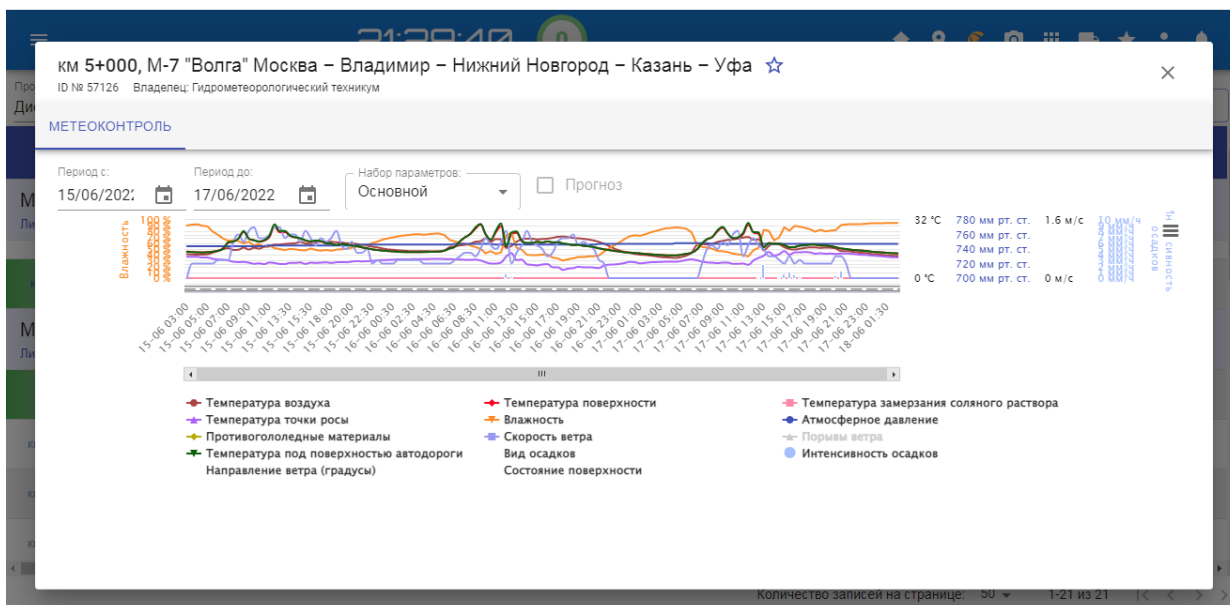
км 5+000, М-7 "Волга" Москва – Владимир – Нижний Новгород – Казань – Уфа ☆

ID № 57126 Владелец: Гидрометеорологический техникум

МЕТЕОКОНТРОЛЬ

Период с:
15/06/2022

Период до:
17/06/2022

Набор параметров:
Основной

Прогноз

Влажность 100 %

32 °C
0 °C

780 мм рт. ст.
760 мм рт. ст.
740 мм рт. ст.
720 мм рт. ст.
700 мм рт. ст.

1.6 м/с
0 м/с

10 мм/ч

Интенсивность осадков

15-06 03:00, 15-06 05:00, 15-06 07:00, 15-06 09:00, 15-06 11:00, 15-06 13:30, 15-06 15:30, 15-06 18:00, 15-06 20:00, 15-06 22:30, 16-06 00:30, 16-06 02:30, 16-06 04:30, 16-06 06:30, 16-06 08:30, 16-06 11:00, 16-06 13:00, 16-06 15:00, 16-06 17:00, 16-06 19:00, 16-06 21:00, 16-06 23:00, 17-06 01:00, 17-06 03:00, 17-06 05:00, 17-06 07:00, 17-06 09:00, 17-06 11:00, 17-06 13:00, 17-06 15:00, 17-06 17:00, 17-06 19:00, 17-06 21:00, 17-06 23:00, 18-06 01:30

Температура воздуха
Температура поверхности
Температура замерзания соляного раствора
Температура точки росы
Влажность
Атмосферное давление
Противогололедные материалы
Скорость ветра
Порывы ветра
Температура под поверхностью автодороги
Вид осадков
Интенсивность осадков
Направление ветра (градусы)
Состояние поверхности

Количество записей на странице: 50
1-21 из 21